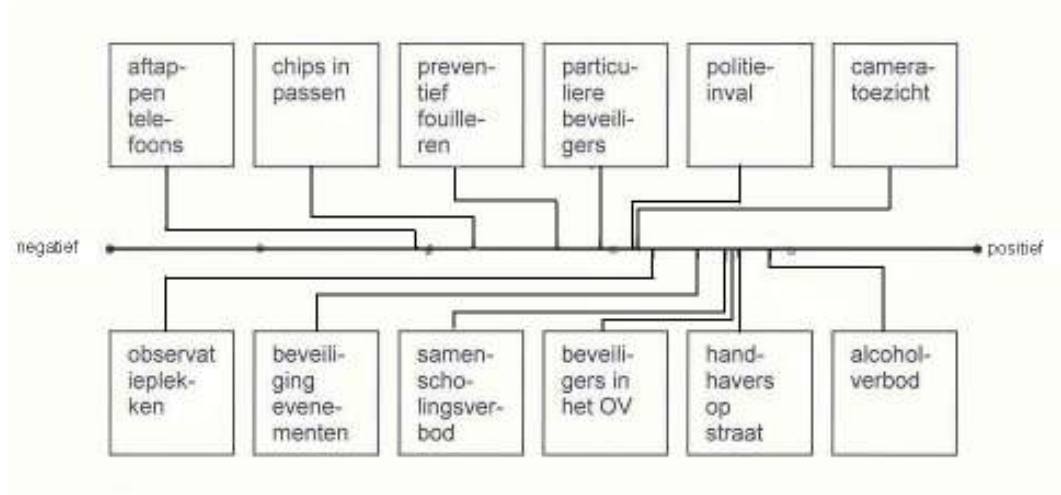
aftappen telefoons

chips in passen

preventief fouilleren

particuliere beveiligers

politieinval

cameratoezicht

negatief

positief

observatieplekken

beveiliging evenementen

samenscholingsverbod

beveiligers in het OV

handhavers op straat

alcoholverbod